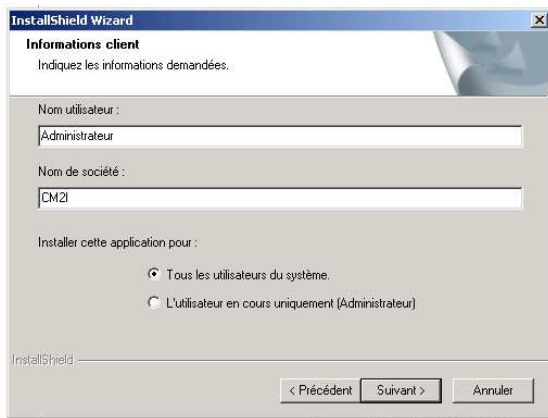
InstallShield Wizard

Informations client

Indiquez les informations demandées.

Nom utilisateur :

Administrateur

Nom de société :

CM2I

Installer cette application pour :

Tous les utilisateurs du système.

L'utilisateur en cours uniquement (Administrateur)

InstallShield

< Précédent

Suivant >

Annuler